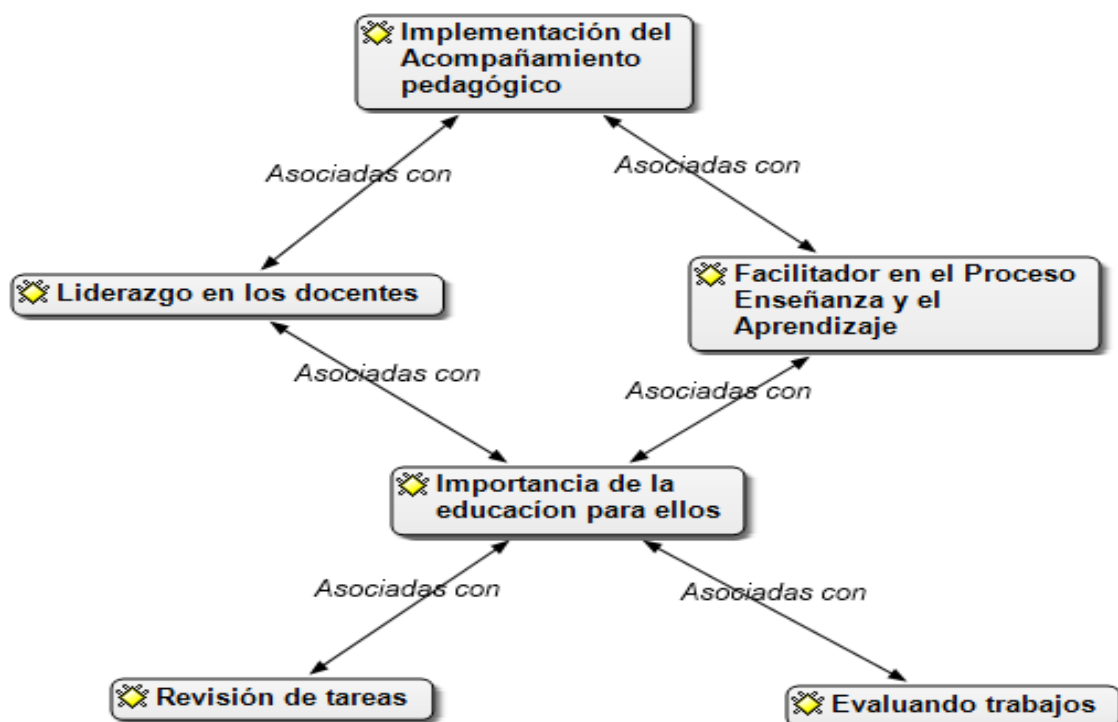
Implementación del Acompañamiento pedagógico

Asociadas con

Asociadas con

Liderazgo en los docentes

Facilitador en el Proceso Enseñanza y el Aprendizaje

Asociadas con

Asociadas con

Importancia de la educacion para ellos

Asociadas con

Asociadas con

Revisión de tareas

Evaluando trabajos